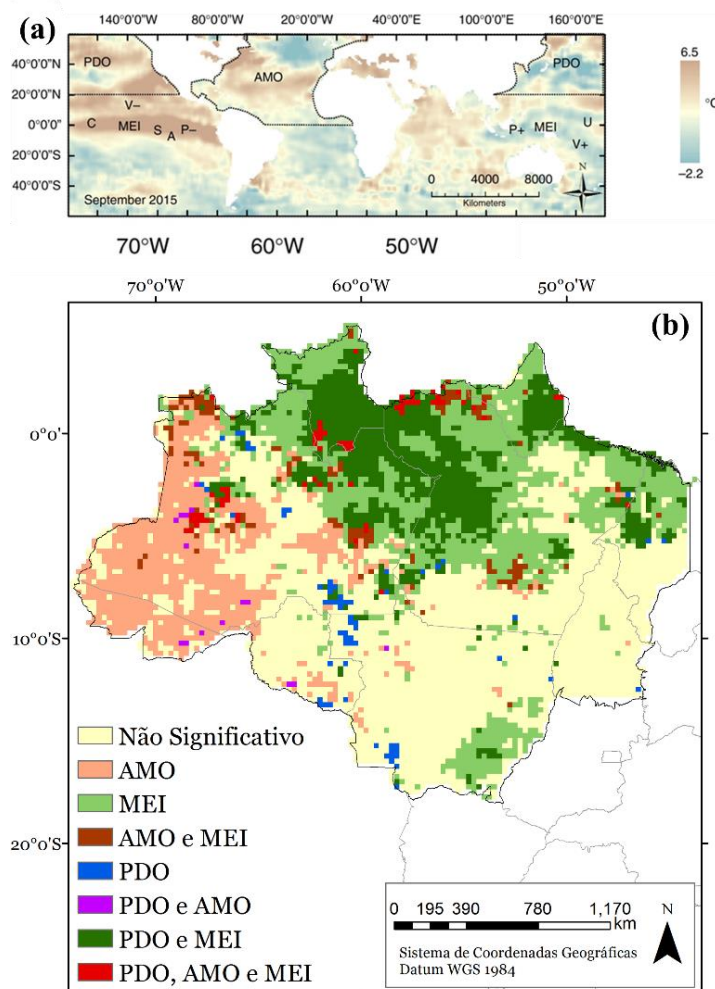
(a)

140°0'0"W 80°0'0"W 20°0'0"W 40°0'0"E 100°0'0"E 160°0'0"E

40°0'0"N
20°0'0"N
0°0'0"
20°0'0"S
40°0'0"S

PDO
AMO
PDO
V−
C MEI S A P−
P+ MEI
U
V+

0 4000 8000
Kilometers

N

September 2015

6.5
°C
−2.2

70°W 60°W 50°W

70°0'W 60°0'W 50°0'W

(b)

0°0'
10°0'S
20°0'S

Não Significativo
AMO
MEI
AMO e MEI
PDO
PDO e AMO
PDO e MEI
PDO, AMO e MEI

0 195 390 780 1,170 km

N

Sistema de Coordenadas Geográficas
Datum WGS 1984